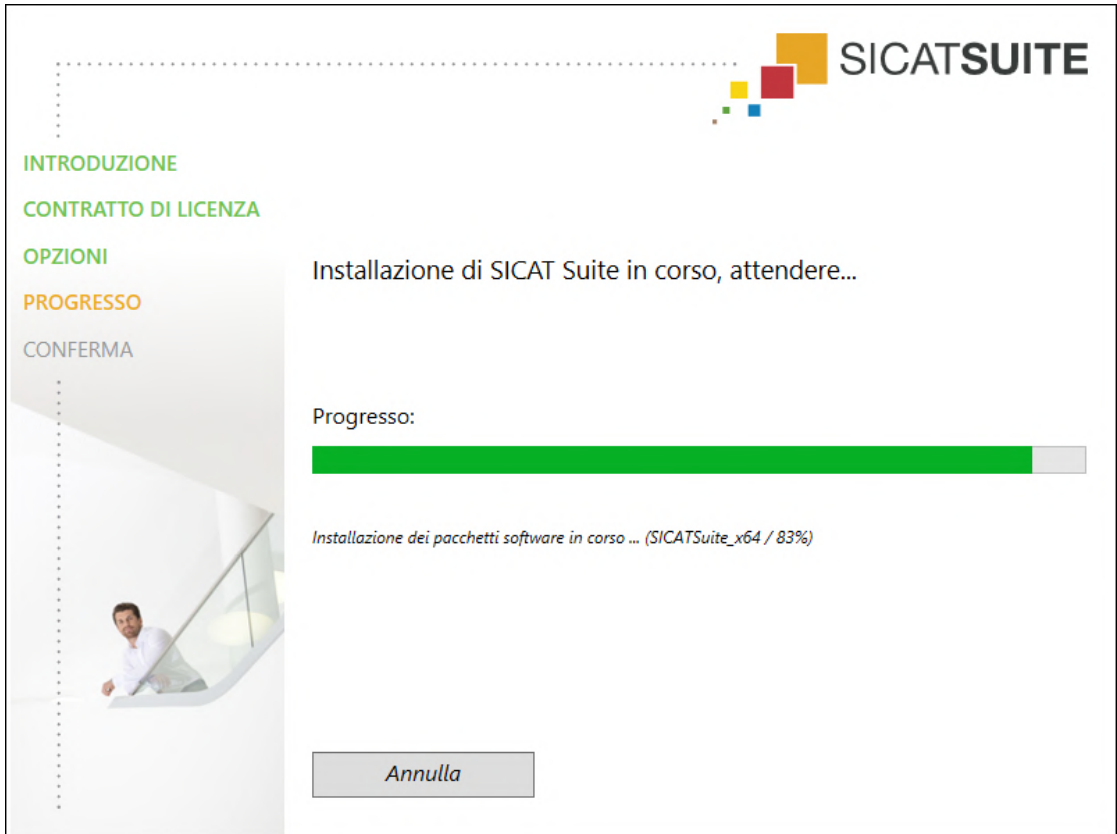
SICATSUITE

INTRODUZIONE
CONTRATTO DI LICENZA
OPZIONI
PROGRESSO
CONFERMA

Installazione di SICAT Suite in corso, attendere...

Progresso:

Installazione dei pacchetti software in corso ... (SICATSuite_x64 / 83%)

Annulla